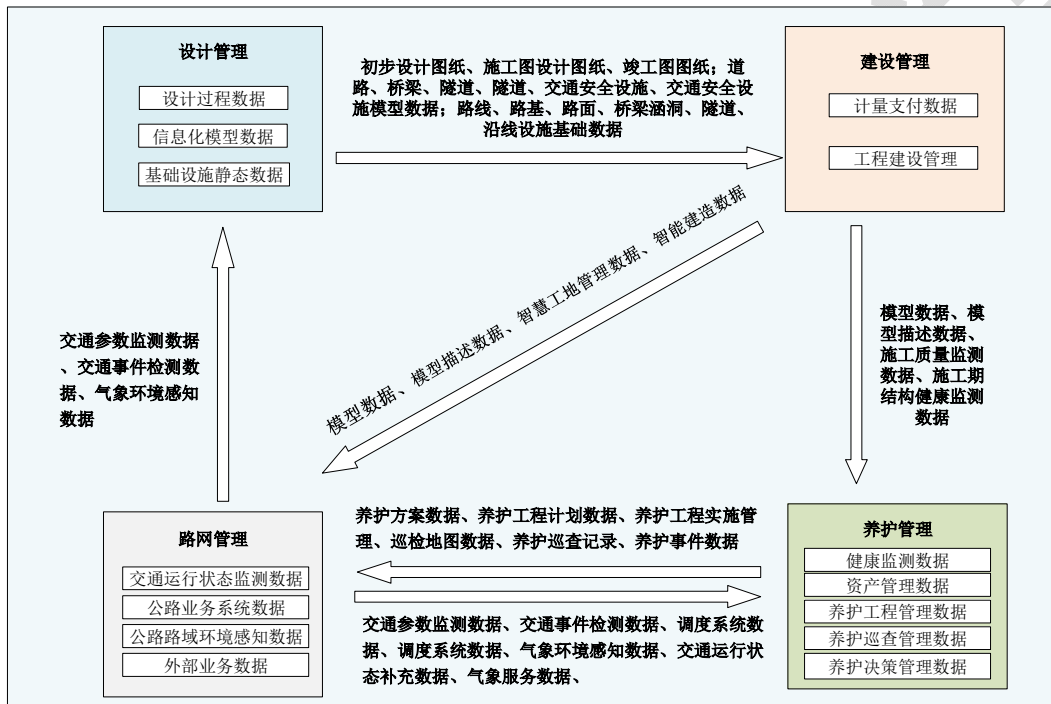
设计管理

设计过程数据

信息化模型数据

基础设施静态数据

初步设计图纸、施工图设计图纸、竣工图图纸；道路、桥梁、隧道、隧道、交通安全设施、交通安全设施模型数据；路线、路基、路面、桥梁涵洞、隧道、沿线设施基础数据

建设管理

计量支付数据

工程建设管理

模型数据、模型描述数据、智慧工地管理数据、智能建造数据

交通参数监测数据、交通事件检测数据、气象环境感知数据

模型数据、模型描述数据、施工质量监测数据、施工期结构健康监测数据

养护方案数据、养护工程计划数据、养护工程实施管理、巡检地图数据、养护巡查记录、养护事件数据

路网管理

交通运行状态监测数据

公路业务系统数据

公路路域环境感知数据

外部业务数据

交通参数监测数据、交通事件检测数据、调度系统数据、调度系统数据、气象环境感知数据、交通运行状态补充数据、气象服务数据、

养护管理

健康监测数据

资产管理数据

养护工程管理数据

养护巡查管理数据

养护决策管理数据